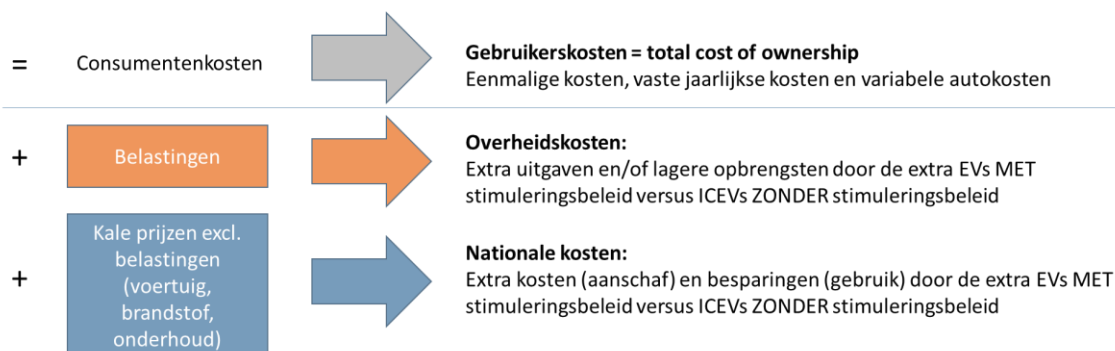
= Consumentenkosten

Gebruikerskosten = total cost of ownership
Eenmalige kosten, vaste jaarlijkse kosten en variabele autokosten

+ Belastingen

Overheidskosten:
Extra uitgaven en/of lagere opbrengsten door de extra EVs MET stimuleringsbeleid versus ICEVs ZONDER stimuleringsbeleid

+ Kale prijzen excl. belastingen (voertuig, brandstof, onderhoud)

Nationale kosten:
Extra kosten (aanschaf) en besparingen (gebruik) door de extra EVs MET stimuleringsbeleid versus ICEVs ZONDER stimuleringsbeleid